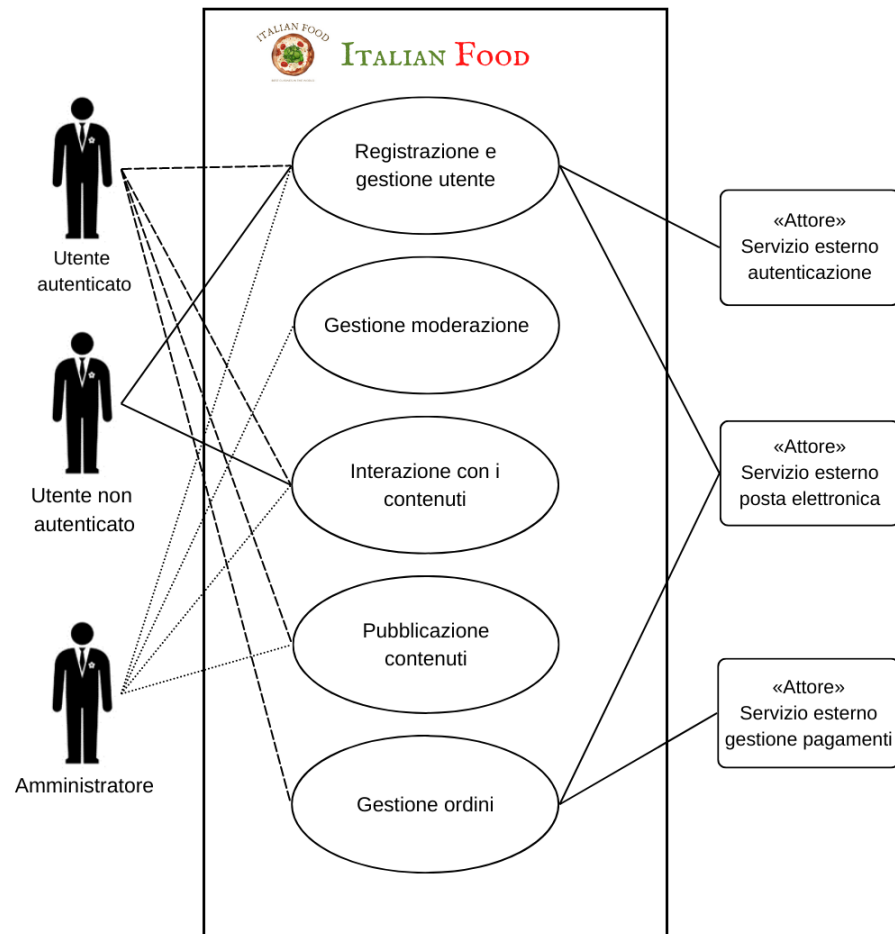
ITALIAN FOOD

Italian Food

Utente autenticato

Utente non autenticato

Amministratore

Registrazione e gestione utente

Gestione moderazione

Interazione con i contenuti

Pubblicazione contenuti

Gestione ordini

«Attore»
Servizio esterno autenticazione

«Attore»
Servizio esterno posta elettronica

«Attore»
Servizio esterno gestione pagamenti